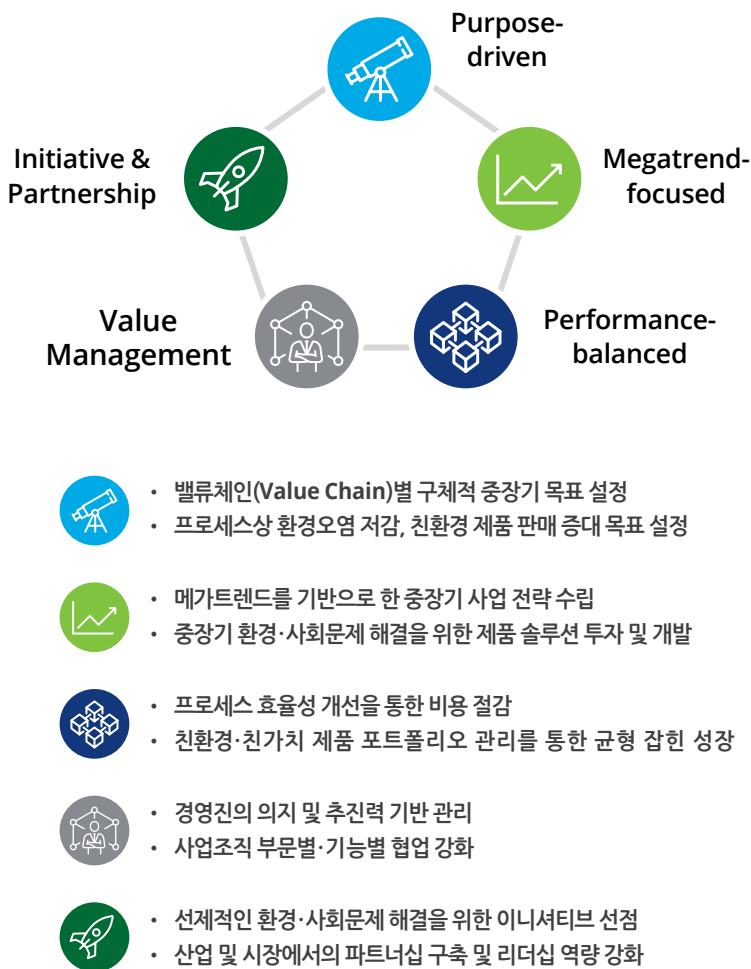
Purpose-driven

Megatrend-focused

Performance-balanced

Value Management

Initiative & Partnership

• 밸류체인(Value Chain)별 구체적 중장기 목표 설정
• 프로세스상 환경오염 저감, 친환경 제품 판매 증대 목표 설정

• 메가트렌드를 기반으로 한 중장기 사업 전략 수립
• 중장기 환경·사회문제 해결을 위한 제품 솔루션 투자 및 개발

• 프로세스 효율성 개선을 통한 비용 절감
• 친환경·친가치 제품 포트폴리오 관리를 통한 균형 잡힌 성장

• 경영진의 의지 및 추진력 기반 관리
• 사업조직 부문별·기능별 협업 강화

• 선제적인 환경·사회문제 해결을 위한 이니셔티브 선점
• 산업 및 시장에서의 파트너십 구축 및 리더십 역량 강화